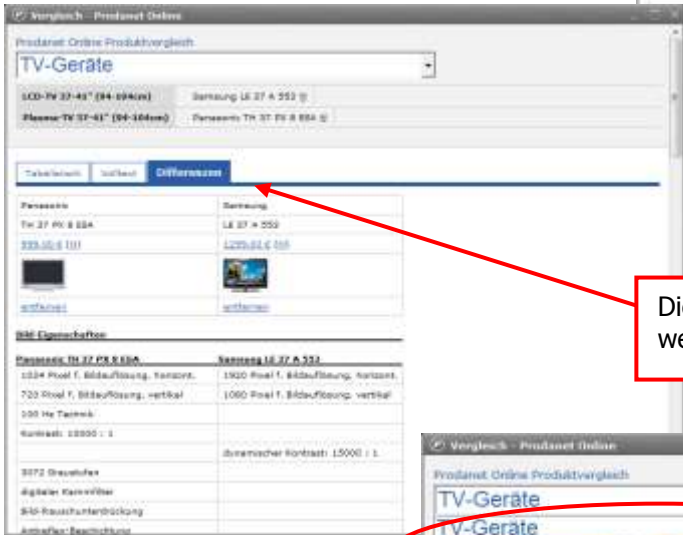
Vergleich - Prodanet Online

Prodanet Online Produktvergleich

TV-Geräte

| LCD-TV 37-41" (94-104cm) | Samsung LE 37 A 553 |
|---|---|
| Plasma-TV 37-41" (94-104cm) | Panasonic TH 37 PX 8 EGA |

Tabellarisch | Volltext | Differenzen

| Panasonic | Samsung |
|---|---|
| TH 37 PX 8 EGA | LE 37 A 553 |
| 999,00 € (1) | 1299,00 € (1) |
| entfernen | entfernen |

Bild-Eigenschaften

| Panasonic TH 37 PX 8 EGA | Samsung LE 37 A 553 |
|---|---|
| 1024 Pixel f. Bildauflösung, horizont. | 1920 Pixel f. Bildauflösung, horizont. |
| 720 Pixel f. Bildauflösung, vertikal | 1080 Pixel f. Bildauflösung, vertikal |
| 100 Hz Technik | |
| Kontrast: 15000 : 1 | |
| | dynamischer Kontrast: 15000 : 1 |
| 3072 Graustufen | |
| digitaler Kammfilter | |
| Bild-Rauschunterdrückung | |
| Antireflex-Beschichtung | |

Di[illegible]
we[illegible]

Vergleich - Prodanet Online

Prodanet Online Produktvergleich

TV-Geräte

TV-Geräte